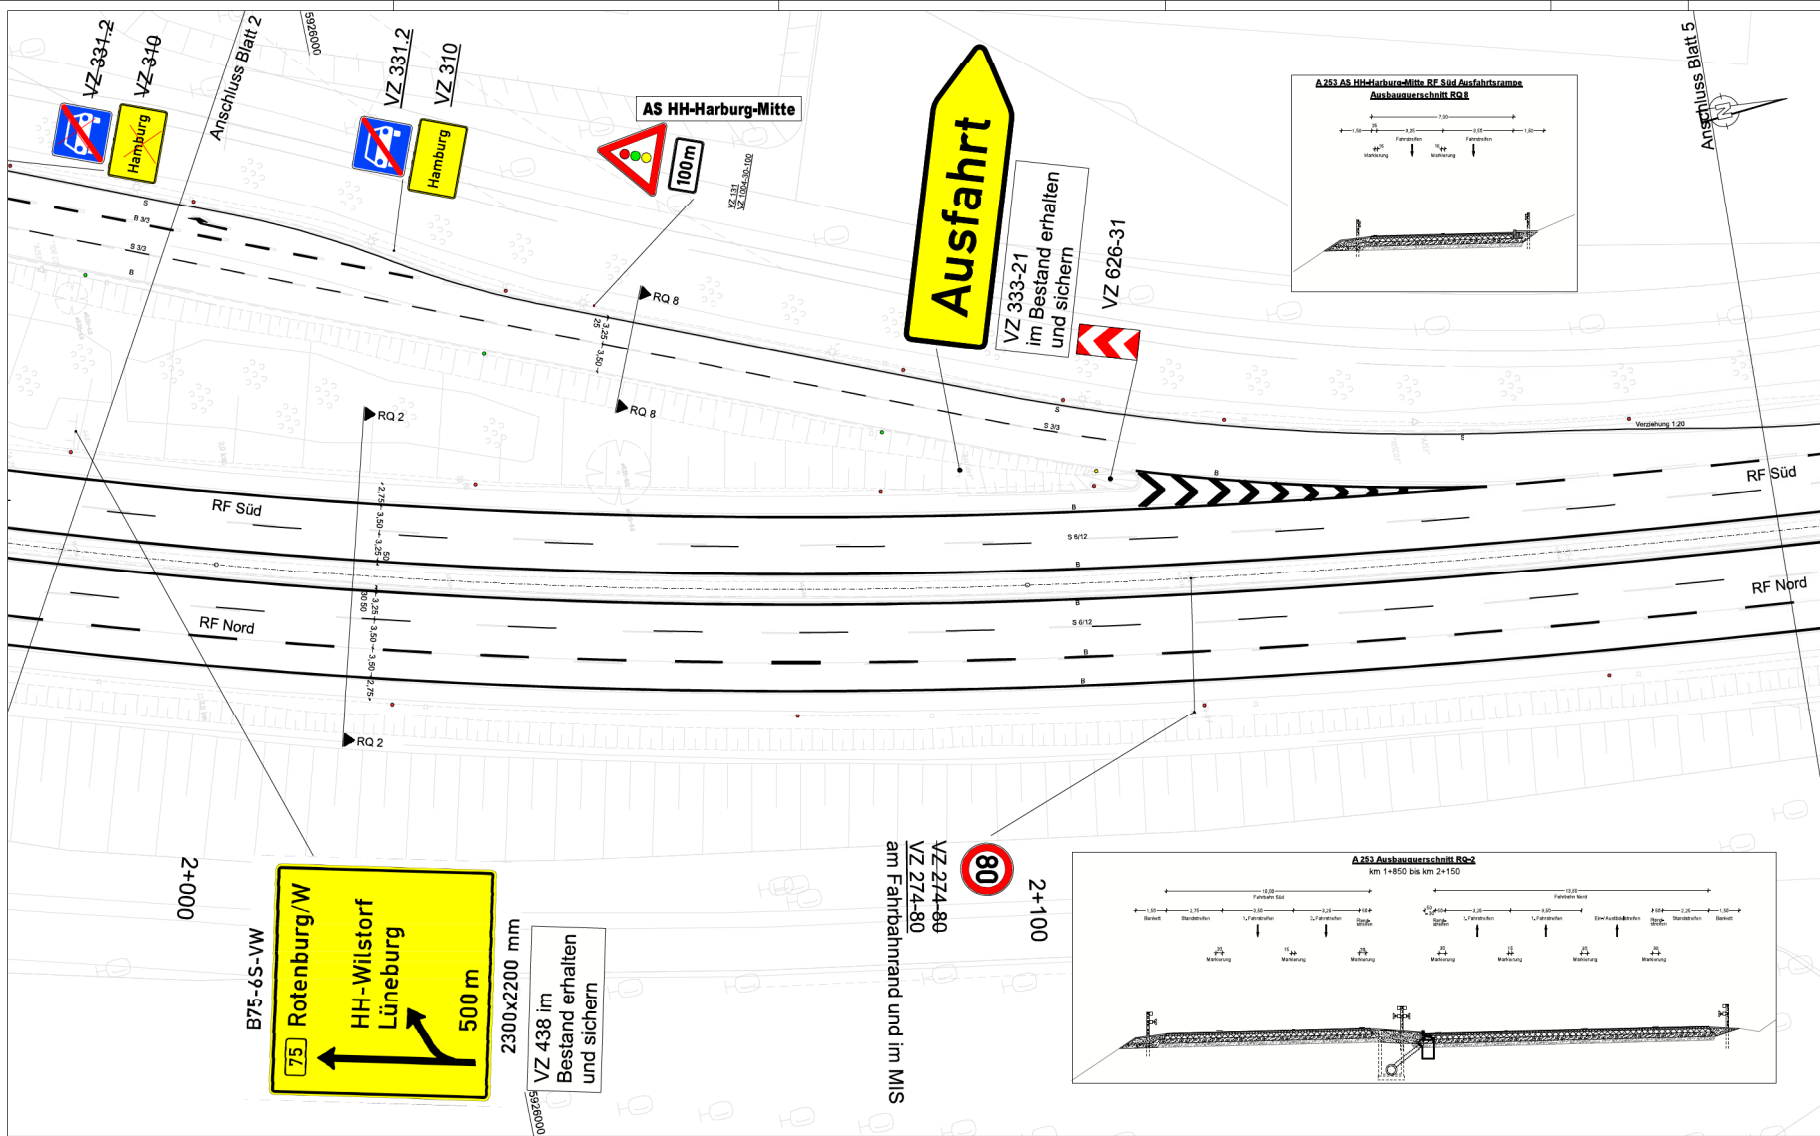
VZ 331.2
VZ 310
Hamburg
Anschluss Blatt 2
5926000
VZ 331.2
VZ 310
Hamburg
AS HH-Harburg-Mitte
100m
VZ 131
VZ 1004-30-100
Ausfahrt
VZ 333-21
im Bestand erhalten
und sichern
VZ 626-31
Anschluss Blatt 5
A 253 AS HH-Harburg-Mitte RF Süd Ausfahrtsrampe
Ausbauquerschnitt RQ 8
RQ 8
RQ 8
RQ 2
RQ 2
RF Süd
RF Nord
RF Süd
RF Nord
Verziehung 1:20
S 6/12
S 6/12
S 3/3
2+000
B75-65-VW
Rotenburg/W
75
HH-Wilstorf
Lüneburg
500 m
2300x2200 mm
VZ 438 im
Bestand erhalten
und sichern
5926000
VZ 274-80
VZ 274-80
am Fahrbahnrand und im MIS
80
2+100
A 253 Ausbauquerschnitt RQ-2
km 1+850 bis km 2+150